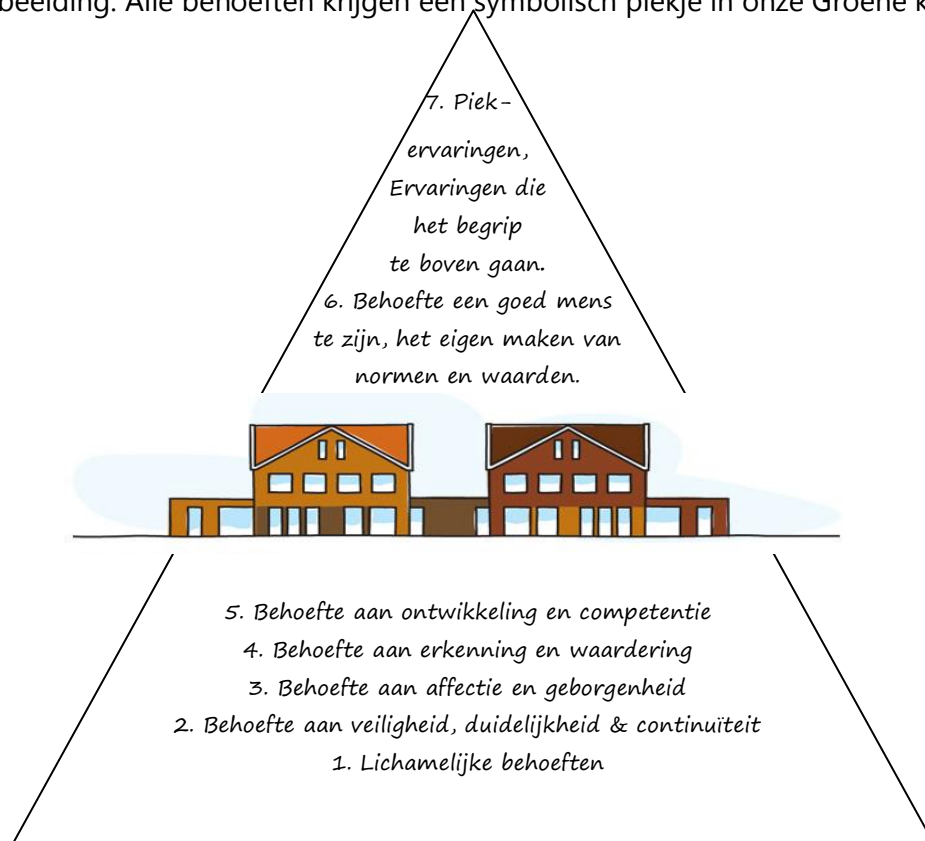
beelding. Alle behoeften krijgen een symbolisch plekje in onze Groene k

7. Piek-ervaringen, Ervaringen die het begrip te boven gaan.
6. Behoefte een goed mens te zijn, het eigen maken van normen en waarden.

5. Behoefte aan ontwikkeling en competentie
4. Behoefte aan erkenning en waardering
3. Behoefte aan affectie en geborgenheid
2. Behoefte aan veiligheid, duidelijkheid & continuïteit
1. Lichamelijke behoeften